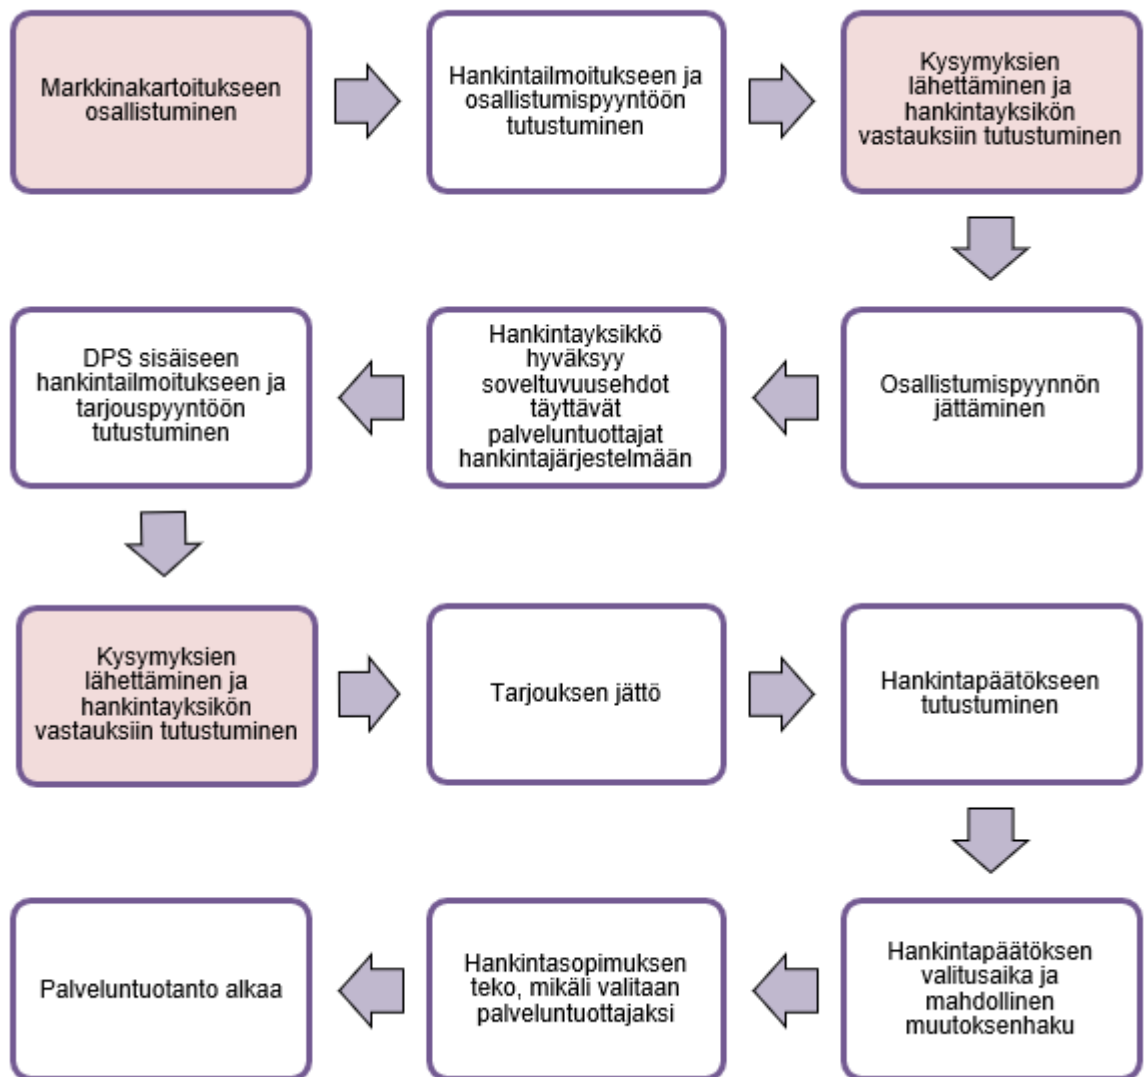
Markkinakartoitukseen osallistuminen

Hankintailmoitukseen ja osallistumispyyntöön tutustuminen

Kysymyksien lähettäminen ja hankintayksikön vastauksiin tutustuminen

Osallistumispyynnön jättäminen

Hankintayksikkö hyväksyy soveltuvuusehdot täyttävät palveluntuottajat hankintajärjestelmään

DPS sisäiseen hankintailmoitukseen ja tarjouspyyntöön tutustuminen

Kysymyksien lähettäminen ja hankintayksikön vastauksiin tutustuminen

Tarjouksen jättö

Hankintapäätökseen tutustuminen

Hankintapäätöksen valitusaika ja mahdollinen muutoksenhaku

Hankintasopimuksen teko, mikäli valitaan palveluntuottajaksi

Palveluntuotanto alkaa